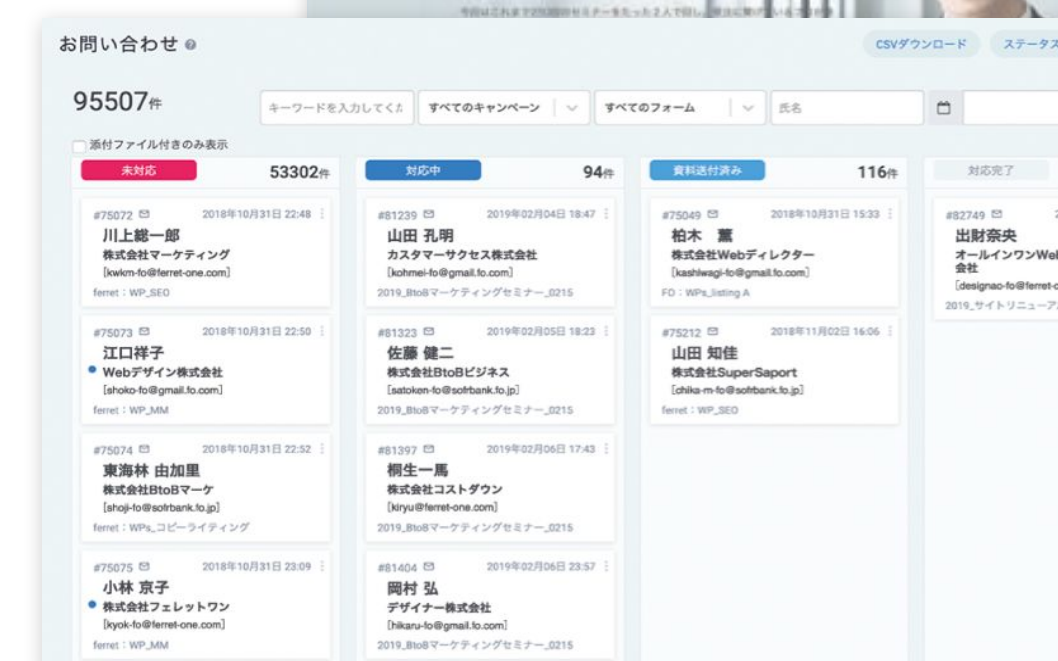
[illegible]

お問い合わせ

CSVダウンロード

ステータス

95507件

キーワードを入力してくだ

すべてのキャンペーン

すべてのフォーム

氏名

添付ファイル付きのみ表示

未対応 53302件

#75072 2018年10月31日 22:48
川上総一郎
株式会社マーケティング
[kwkm-fo@ferret-one.com]
ferret：WP_SEO

#75073 2018年10月31日 22:50
江口祥子
Webデザイン株式会社
[shoko-fo@gmail.fo.com]
ferret：WP_MM

#75074 2018年10月31日 22:52
東海林 由加里
株式会社BtoBマーケ
[shoji-fo@sofrbank.fo.jp]
ferret：WPs_コピーライティング

#75075 2018年10月31日 23:09
小林 京子
株式会社フェレットワン
[kyok-fo@ferret-one.com]
ferret：WP_MM

対応中 94件

#81239 2019年02月04日 18:47
山田 孔明
カスタマーサクセス株式会社
[kohmei-fo@gmail.fo.com]
2019_BtoBマーケティングセミナー_0215

#81323 2019年02月05日 18:23
佐藤 健二
株式会社BtoBビジネス
[satoken-fo@sofrbank.fo.jp]
2019_BtoBマーケティングセミナー_0215

#81397 2019年02月06日 17:43
桐生一馬
株式会社コストダウン
[kiryu@ferret-one.com]
2019_BtoBマーケティングセミナー_0215

#81404 2019年02月06日 23:57
岡村 弘
デザイナー株式会社
[hikaru-fo@gmail.fo.com]
2019_BtoBマーケティングセミナー_0215

資料送付済み 116件

#75049 2018年10月31日 15:33
柏木 薫
株式会社Webディレクター
[kashiwagi-fo@gmail.fo.com]
FD：WPs_listing A

#75212 2018年11月02日 16:06
山田 知佳
株式会社SuperSaport
[chika-m-fo@sofrbank.fo.jp]
ferret：WP_SEO

対応完了

#82749
出財奈央
オールインワンWeb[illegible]
会社
[designao-fo@ferret-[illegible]
2019_サイトリニューア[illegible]